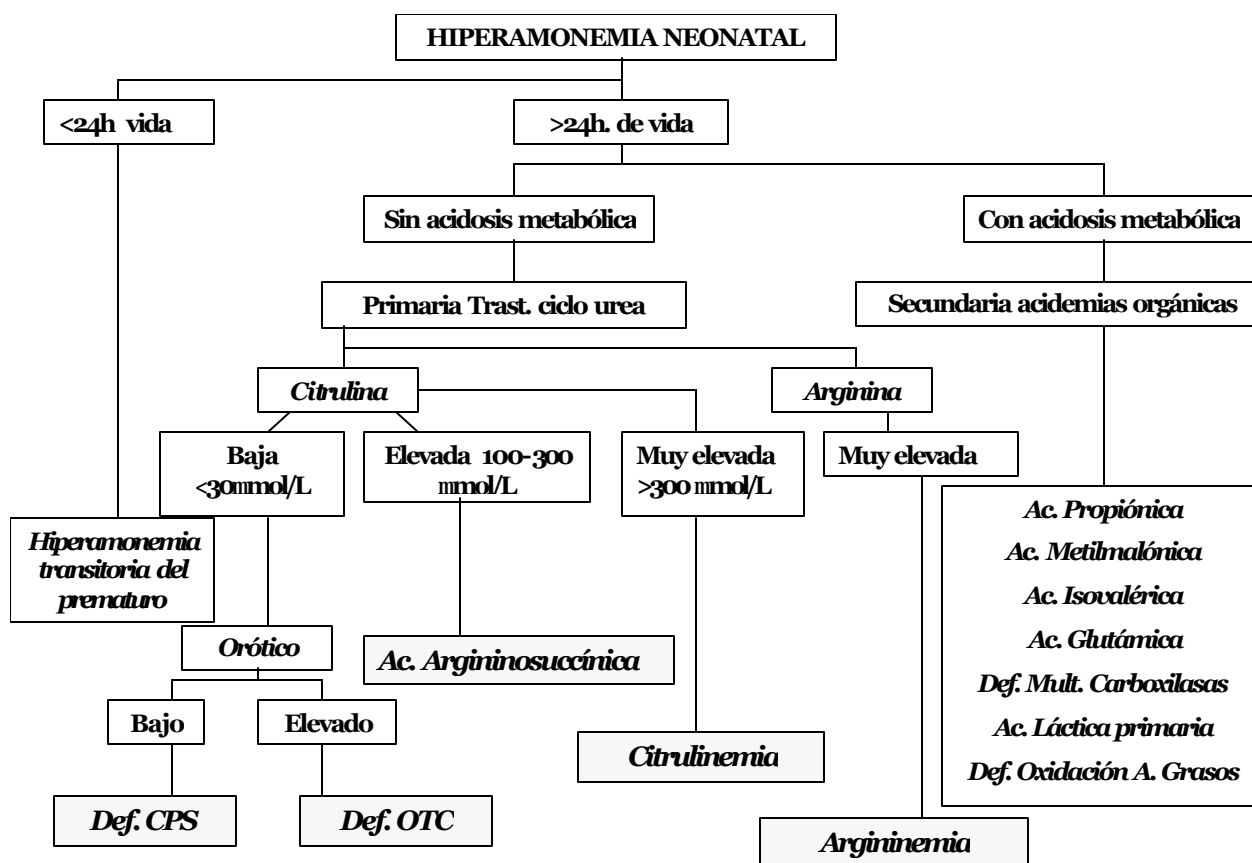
HIPERAMONEMIA NEONATAL

<24h vida

>24h. de vida

Sin acidosis metabólica

Con acidosis metabólica

Primaria Trast. ciclo urea

Secundaria acidemias orgánicas

Citrulina

Arginina

Baja <30mmol/L

Elevada 100-300 mmol/L

Muy elevada >300 mmol/L

Muy elevada

Hiperamonemia transitoria del prematuro

Ac. Propiónica
Ac. Metilmalónica
Ac. Isovalérica
Ac. Glutámica
Def. Mult. Carboxilasas
Ac. Láctica primaria
Def. Oxidación A. Grasos

Orótico

Ac. Argininosuccínica

Bajo

Elevado

Citrulinemia

Def. CPS

Def. OTC

Argininemia